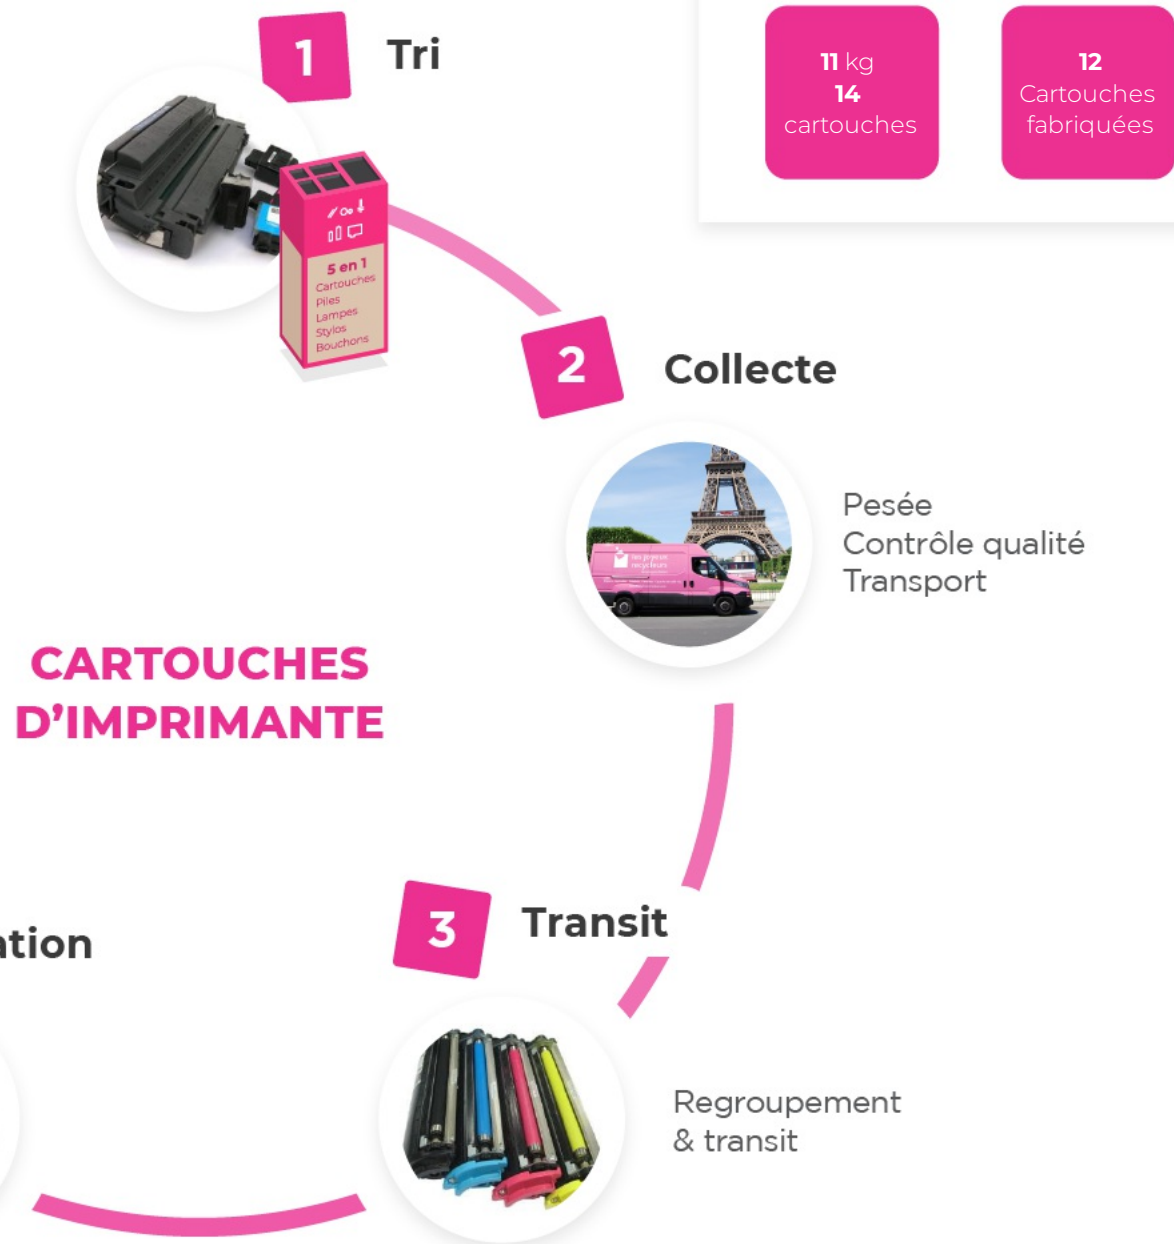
1 Tri

5 en 1
Cartouches
Piles
Lampes
Stylos
Bouchons

11 kg
14
cartouches

12
Cartouches
fabriquées

2 Collecte

Pesée
Contrôle qualité
Transport

CARTOUCHES D'IMPRIMANTE

tion

3 Transit

Regroupement
& transit